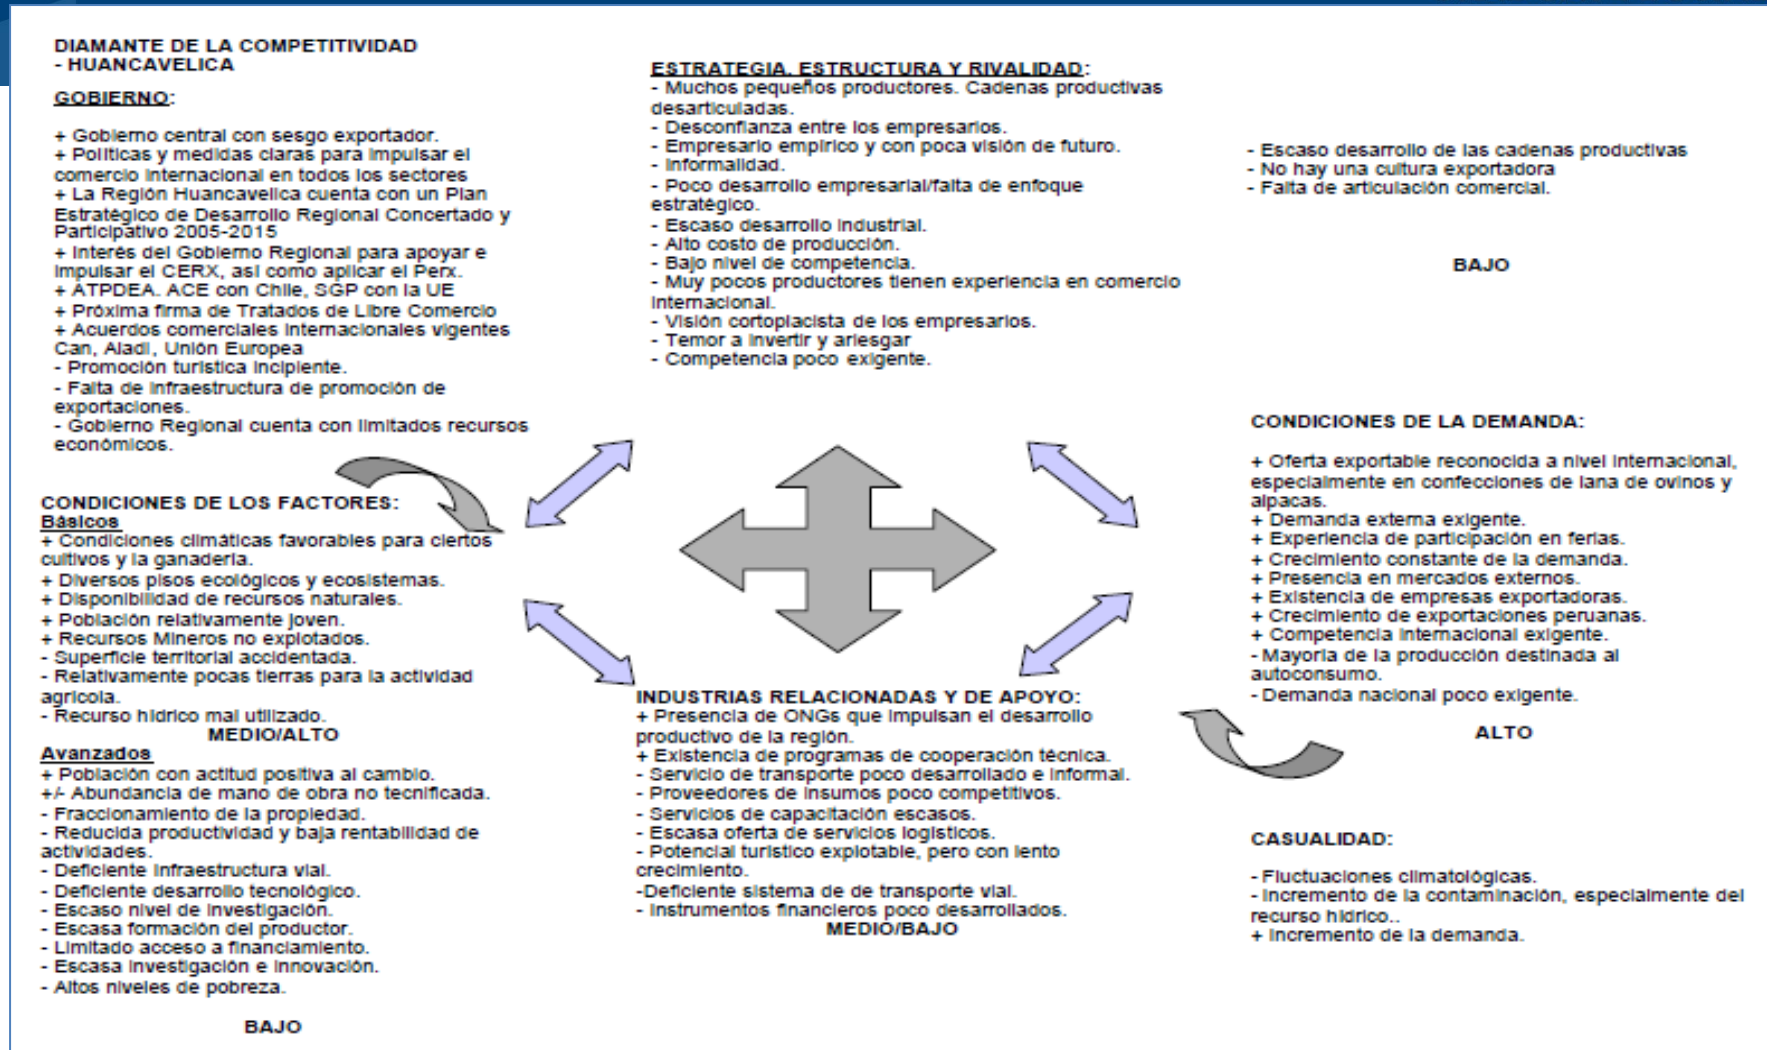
DIAMANTE DE LA COMPETITIVIDAD - HUANCAVELICA

GOBIERNO:

+ Gobierno central con sesgo exportador.
+ Politicas y medidas claras para impulsar el comercio internacional en todos los sectores
+ La Región Huancavelica cuenta con un Plan Estratégico de Desarrollo Regional Concertado y Participativo 2005-2015
+ Interés del Gobierno Regional para apoyar e impulsar el CERX, así como aplicar el Perx.
+ ATPDEA. ACE con Chile, SGP con la UE
+ Próxima firma de Tratados de Libre Comercio
+ Acuerdos comerciales internacionales vigentes Can, Aladi, Unión Europea
- Promoción turística incipiente.
- Falta de infraestructura de promoción de exportaciones.
- Gobierno Regional cuenta con limitados recursos económicos.

CONDICIONES DE LOS FACTORES:
Básicos
+ Condiciones climáticas favorables para ciertos cultivos y la ganadería.
+ Diversos pisos ecológicos y ecosistemas.
+ Disponibilidad de recursos naturales.
+ Población relativamente joven.
+ Recursos Mineros no explotados.
- Superficie territorial accidentada.
- Relativamente pocas tierras para la actividad agrícola.
- Recurso hídrico mal utilizado.
MEDIO/ALTO
Avanzados
+ Población con actitud positiva al cambio.
+/- Abundancia de mano de obra no tecnificada.
- Fraccionamiento de la propiedad.
- Reducida productividad y baja rentabilidad de actividades.
- Deficiente infraestructura vial.
- Deficiente desarrollo tecnológico.
- Escaso nivel de investigación.
- Escasa formación del productor.
- Limitado acceso a financiamiento.
- Escasa investigación e innovación.
- Altos niveles de pobreza.

BAJO

ESTRATEGIA, ESTRUCTURA Y RIVALIDAD:
- Muchos pequeños productores. Cadenas productivas desarticuladas.
- Desconfianza entre los empresarios.
- Empresario empírico y con poca visión de futuro.
- Informalidad.
- Poco desarrollo empresarial/falta de enfoque estratégico.
- Escaso desarrollo industrial.
- Alto costo de producción.
- Bajo nivel de competencia.
- Muy pocos productores tienen experiencia en comercio internacional.
- Visión cortoplacista de los empresarios.
- Temor a invertir y arriesgar
- Competencia poco exigente.

- Escaso desarrollo de las cadenas productivas
- No hay una cultura exportadora
- Falta de articulación comercial.

BAJO

CONDICIONES DE LA DEMANDA:

+ Oferta exportable reconocida a nivel internacional, especialmente en confecciones de lana de ovinos y alpacas.
+ Demanda externa exigente.
+ Experiencia de participación en ferias.
+ Crecimiento constante de la demanda.
+ Presencia en mercados externos.
+ Existencia de empresas exportadoras.
+ Crecimiento de exportaciones peruanas.
+ Competencia internacional exigente.
- Mayoría de la producción destinada al autoconsumo.
- Demanda nacional poco exigente.

ALTO

INDUSTRIAS RELACIONADAS Y DE APOYO:
+ Presencia de ONGs que impulsan el desarrollo productivo de la región.
+ Existencia de programas de cooperación técnica.
- Servicio de transporte poco desarrollado e informal.
- Proveedores de insumos poco competitivos.
- Servicios de capacitación escasos.
- Escasa oferta de servicios logísticos.
- Potencial turístico explotable, pero con lento crecimiento.
-Deficiente sistema de de transporte vial.
- Instrumentos financieros poco desarrollados.
MEDIO/BAJO

CASUALIDAD:

- Fluctuaciones climatológicas.
- Incremento de la contaminación, especialmente del recurso hídrico..
+ Incremento de la demanda.